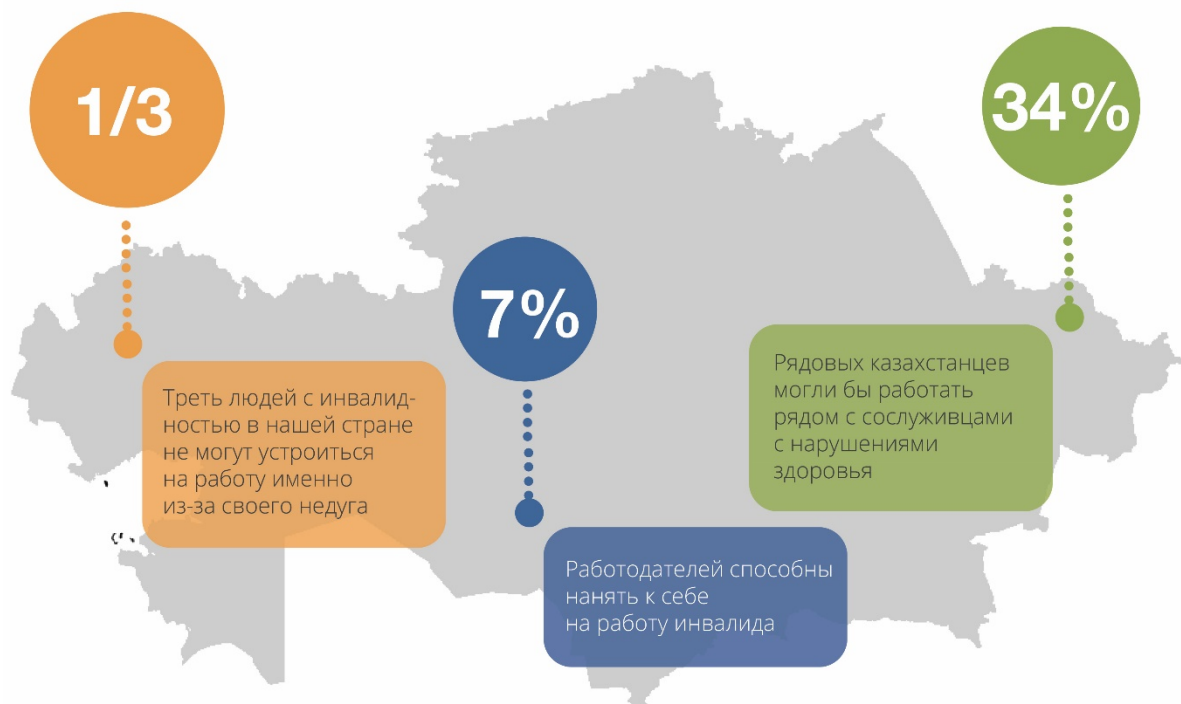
1/3

Треть людей с инвалидностью в нашей стране не могут устроиться на работу именно из-за своего недуга

7%

Работодателей способны нанять к себе на работу инвалида

34%

Рядовых казахстанцев могли бы работать рядом с сослуживцами с нарушениями здоровья